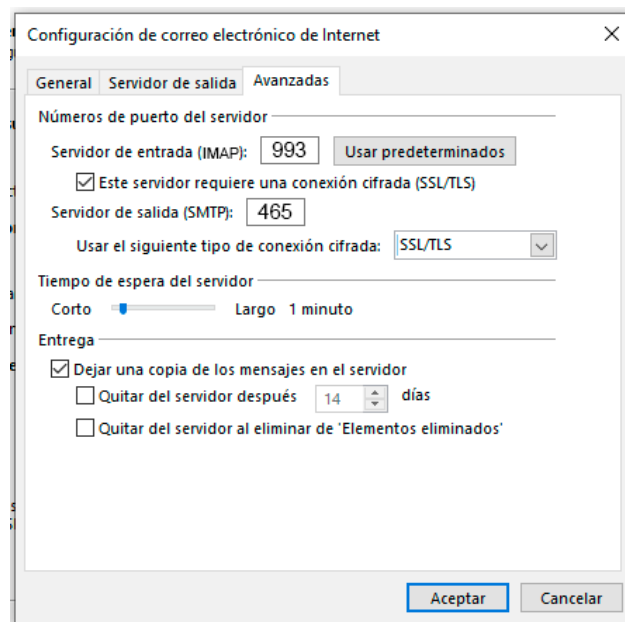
Configuración de correo electrónico de Internet

×

General | Servidor de salida | Avanzadas

Números de puerto del servidor

Servidor de entrada (IMAP): 993 | Usar predeterminados

☑ Este servidor requiere una conexión cifrada (SSL/TLS)

Servidor de salida (SMTP): 465

Usar el siguiente tipo de conexión cifrada: SSL/TLS

Tiempo de espera del servidor

Corto | Largo 1 minuto

Entrega

☑ Dejar una copia de los mensajes en el servidor

☐ Quitar del servidor después 14 días

☐ Quitar del servidor al eliminar de 'Elementos eliminados'

Aceptar | Cancelar